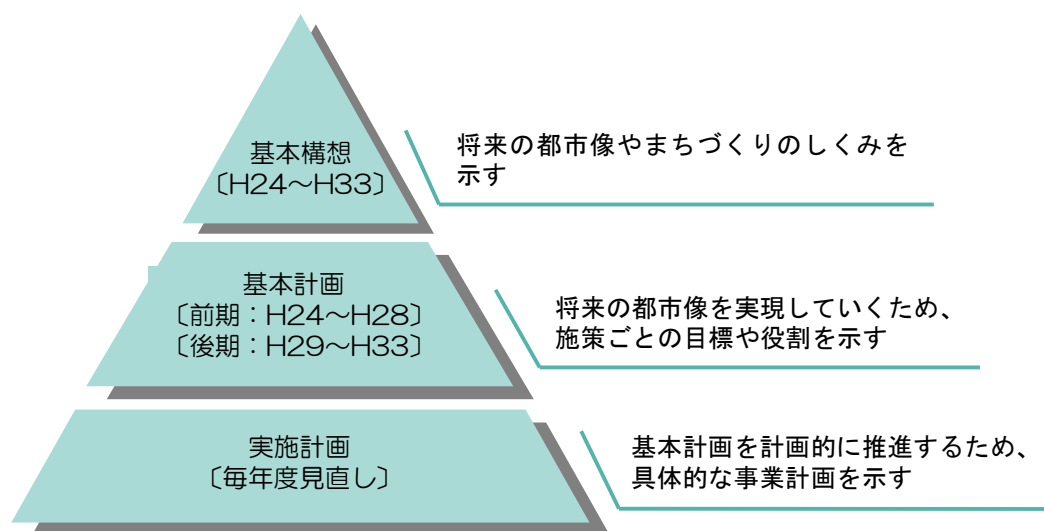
基本構想
〔H24～H33〕

将来の都市像やまちづくりのしくみを示す

基本計画
〔前期：H24～H28〕
〔後期：H29～H33〕

将来の都市像を実現していくため、施策ごとの目標や役割を示す

実施計画
〔毎年度見直し〕

基本計画を計画的に推進するため、具体的な事業計画を示す